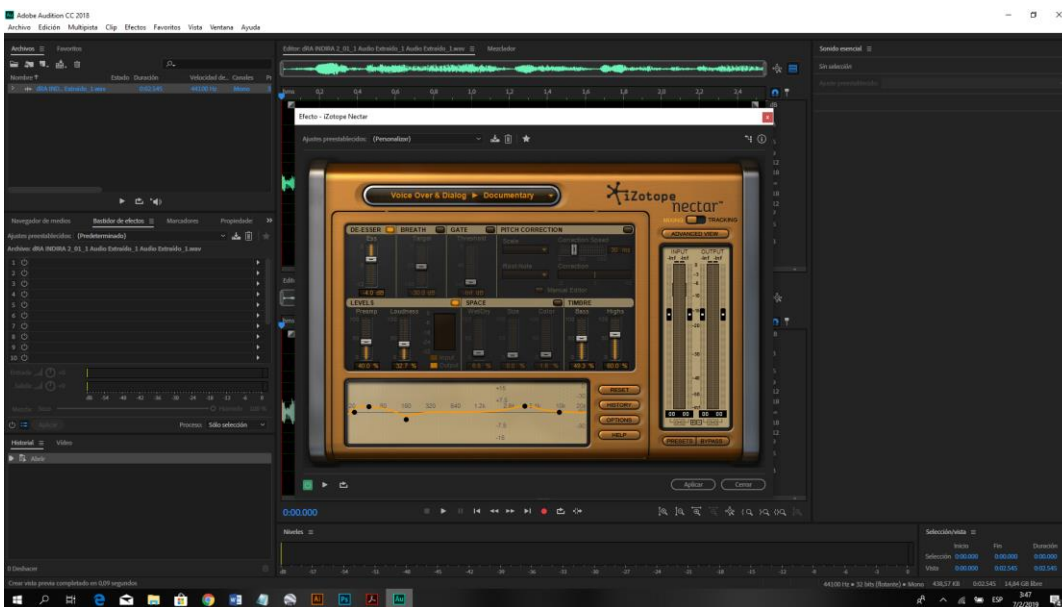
Adobe Audition CC 2018
Archivo Edición Multipista Clip Efectos Favoritos Vista Ventana Ayuda

Archivos ≡ Favoritos
Nombre ↑ Estado Duración Velocidad de... Canales
dRA INDI... Extraído_1.wav 0:02.545 44100 Hz Mono

Editor: dRA INDIRA 2_01_1 Audio Extraído_1 Audio Extraído_1.wav ≡ Mezclador

Sonido esencial ≡
Sin selección
Ajuste preestablecido:

Efecto - iZotope Nectar
Ajustes preestablecidos: (Personalizar)

Voice Over & Dialog ▶ Documentary
iZotope nectar
BREATH TRACKING
ADVANCED VIEW
DE-ESSER BREATH GATE PITCH CORRECTION
Ess Target Threshold Scale Correction Speed
Root Note Correction
-4.0 dB -30.0 dB -inf dB
Manual Editor
LEVELS SPACE TIMBRE
Preamp Loudness Wet/Dry Size Color Bass Highs
40.0 % 32.7 % 0.5 % 0.0 % 1.5 % 40.3 % 60.0 %
INPUT OUTPUT
-inf -inf -inf -inf
+15 +7.5 -7.5 -15
20 50 160 320 640 1.2k 2.5k 5k 10k 20k
RESET
HISTORY
OPTIONS
HELP
PRESETS BYPASS

Aplicar Cerrar

Navegador de medios Bastidor de efectos ≡ Marcadores Propiedades
Ajustes preestablecidos: (Predeterminado)
Archivo: dRA INDIRA 2_01_1 Audio Extraído_1 Audio Extraído_1.wav
1
2
3
4
5
6
7
8
9
10
Entrada
Salida
Proceso: Sólo selección
Historial ≡ Vídeo
Abrir

0:00.000

Niveles ≡

Selección/vista ≡
Inicio Fin Duración
Selección 0:00.000 0:00.000 0:00.000
Vista 0:00.000 0:02.545 0:02.545

0 Deshacer
Crear vista previa completado en 0,09 segundos
44100 Hz • 32 bits (flotante) • Mono 438,57 KB 0:02.545 14,84 GB libre

ESP 3:47 7/2/2019